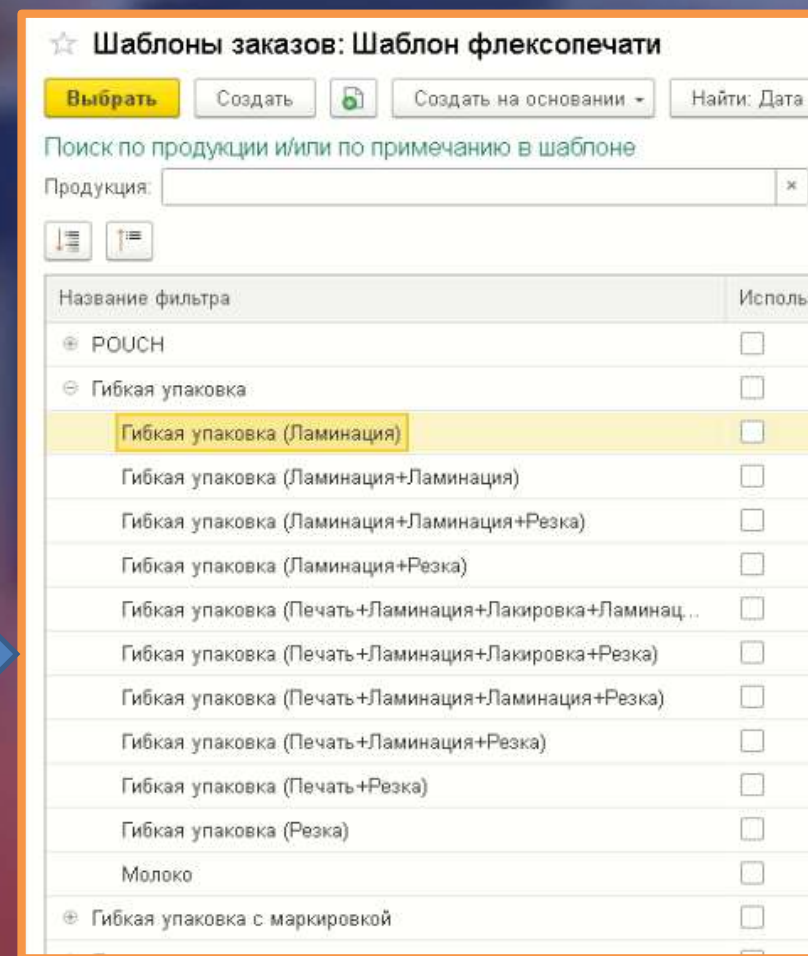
☆ Шаблоны заказов: Шаблон флексопечати

Выбрать | Создать | Создать на основании ▾ | Найти: Дата

Поиск по продукции и/или по примечанию в шаблоне

Продукция: ×

| Название фильтра | Исполь |
|---|---|
| ⊕ POUCH | ☐ |
| ⊖ Гибкая упаковка | ☐ |
| Гибкая упаковка (Ламинация) | ☐ |
| Гибкая упаковка (Ламинация+Ламинация) | ☐ |
| Гибкая упаковка (Ламинация+Ламинация+Резка) | ☐ |
| Гибкая упаковка (Ламинация+Резка) | ☐ |
| Гибкая упаковка (Печать+Ламинация+Лакировка+Ламинац... | ☐ |
| Гибкая упаковка (Печать+Ламинация+Лакировка+Резка) | ☐ |
| Гибкая упаковка (Печать+Ламинация+Ламинация+Резка) | ☐ |
| Гибкая упаковка (Печать+Ламинация+Резка) | ☐ |
| Гибкая упаковка (Печать+Резка) | ☐ |
| Гибкая упаковка (Резка) | ☐ |
| Молоко | ☐ |
| ⊕ Гибкая упаковка с маркировкой | ☐ |